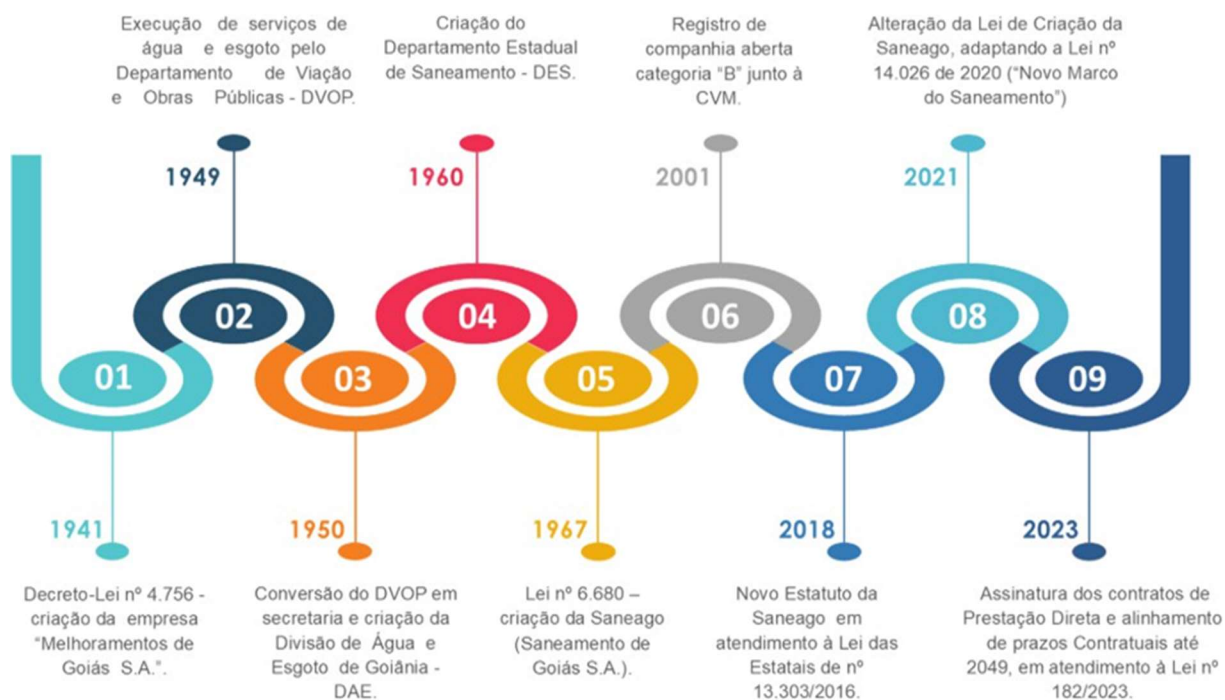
Execução de serviços de água e esgoto pelo Departamento de Viação e Obras Públicas - DVOP.

1949

Criação do Departamento Estadual de Saneamento - DES.

1960

Registro de companhia aberta categoria "B" junto à CVM.

2001

Alteração da Lei de Criação da Saneago, adaptando a Lei nº 14.026 de 2020 ("Novo Marco do Saneamento")

2021

02

04

06

08

01

03

05

07

09

1941

Decreto-Lei nº 4.756 - criação da empresa "Melhoramentos de Goiás S.A.".

1950

Conversão do DVOP em secretaria e criação da Divisão de Água e Esgoto de Goiânia - DAE.

1967

Lei nº 6.680 – criação da Saneago (Saneamento de Goiás S.A.).

2018

Novo Estatuto da Saneago em atendimento à Lei das Estatais de nº 13.303/2016.

2023

Assinatura dos contratos de Prestação Direta e alinhamento de prazos Contratuais até 2049, em atendimento à Lei nº 182/2023.